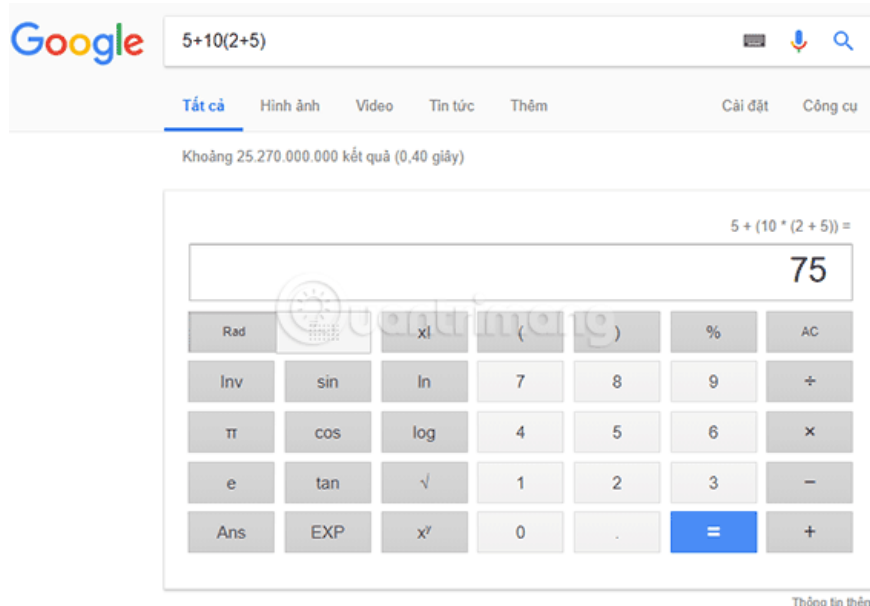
Google

5+10(2+5)

Tất cả Hình ảnh Video Tin tức Thêm Cài đặt Công cụ

Khoảng 25.270.000.000 kết quả (0,40 giây)

5 + (10 * (2 + 5)) =

75

| Rad | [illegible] | x! | ( | ) | % | AC |
|---|---|---|---|---|---|---|
| Inv | sin | ln | 7 | 8 | 9 | ÷ |
| π | cos | log | 4 | 5 | 6 | × |
| e | tan | √ | 1 | 2 | 3 | − |
| Ans | EXP | $x^y$ | 0 | . | = | + |

Quantrimang

Thông tin thêm